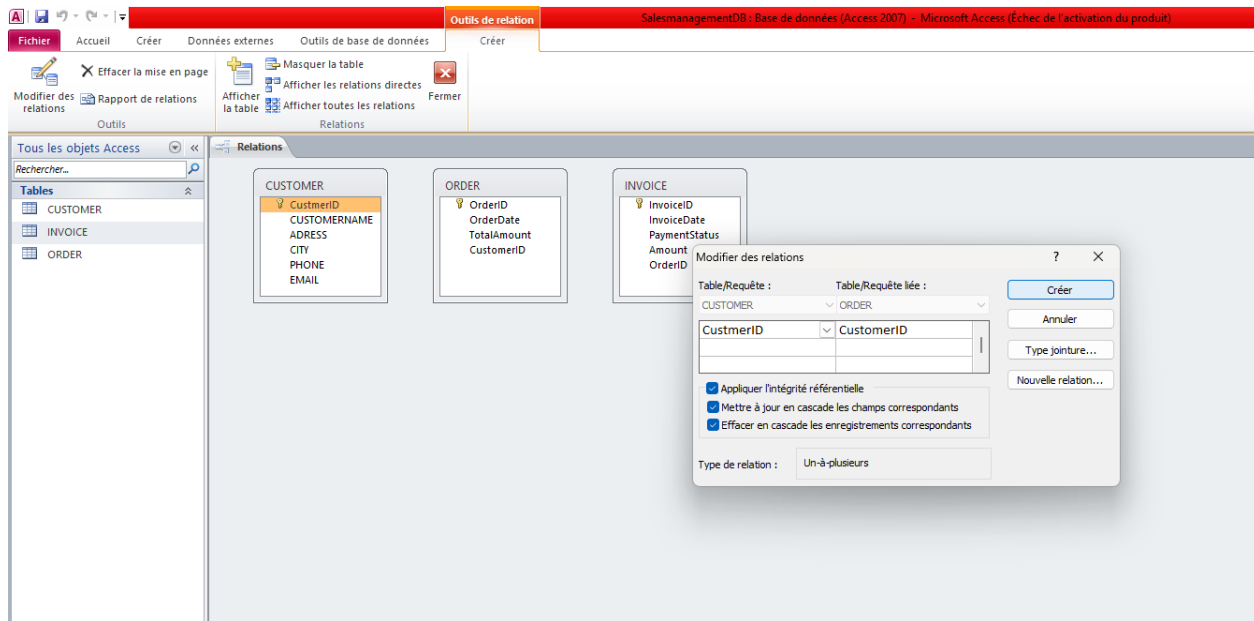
A
Outils de relation
SalesmanagementDB : Base de données (Access 2007) - Microsoft Access (Échec de l'activation du produit)
Fichier Accueil Créer Données externes Outils de base de données Créer

Modifier des relations
Effacer la mise en page
Rapport de relations
Outils
Afficher la table
Masquer la table
Afficher les relations directes
Afficher toutes les relations
Fermer
Relations

Tous les objets Access
Rechercher...
Tables
CUSTOMER
INVOICE
ORDER

Relations

CUSTOMER
CustmerID
CUSTOMERNAME
ADRESS
CITY
PHONE
EMAIL

ORDER
OrderID
OrderDate
TotalAmount
CustomerID

INVOICE
InvoiceID
InvoiceDate
PaymentStatus
Amount
OrderID

Modifier des relations
?
Table/Requête :
Table/Requête liée :
CUSTOMER
ORDER
CustmerID
CustomerID
Créer
Annuler
Type jointure...
Nouvelle relation...
Appliquer l'intégrité référentielle
Mettre à jour en cascade les champs correspondants
Effacer en cascade les enregistrements correspondants
Type de relation :
Un-à-plusieurs